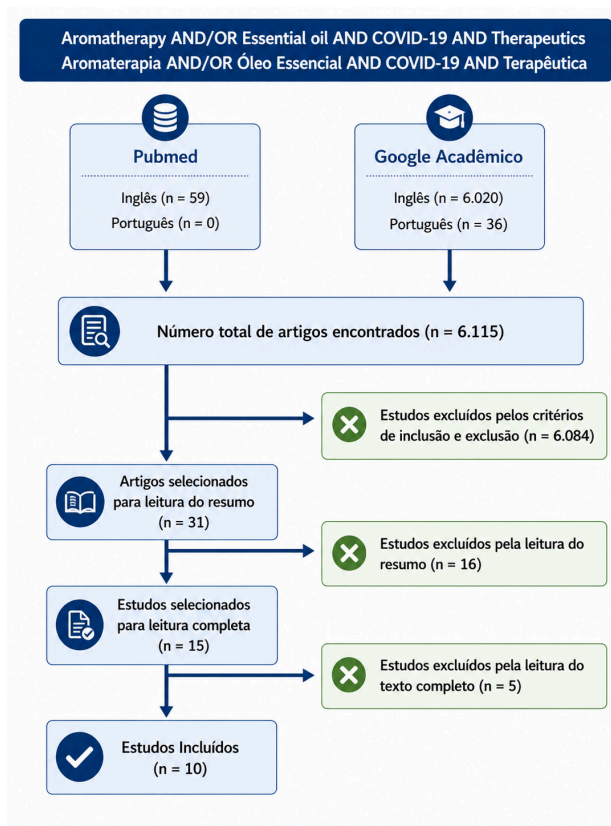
Aromatherapy AND/OR Essential oil AND COVID-19 AND Therapeutics
Aromaterapia AND/OR Óleo Essencial AND COVID-19 AND Terapêutica

Pubmed
Inglês (n = 59)
Português (n = 0)

Google Acadêmico
Inglês (n = 6.020)
Português (n = 36)

Número total de artigos encontrados (n = 6.115)

Estudos excluídos pelos critérios de inclusão e exclusão (n = 6.084)

Artigos selecionados para leitura do resumo (n = 31)

Estudos excluídos pela leitura do resumo (n = 16)

Estudos selecionados para leitura completa (n = 15)

Estudos excluídos pela leitura do texto completo (n = 5)

Estudos Incluídos (n = 10)